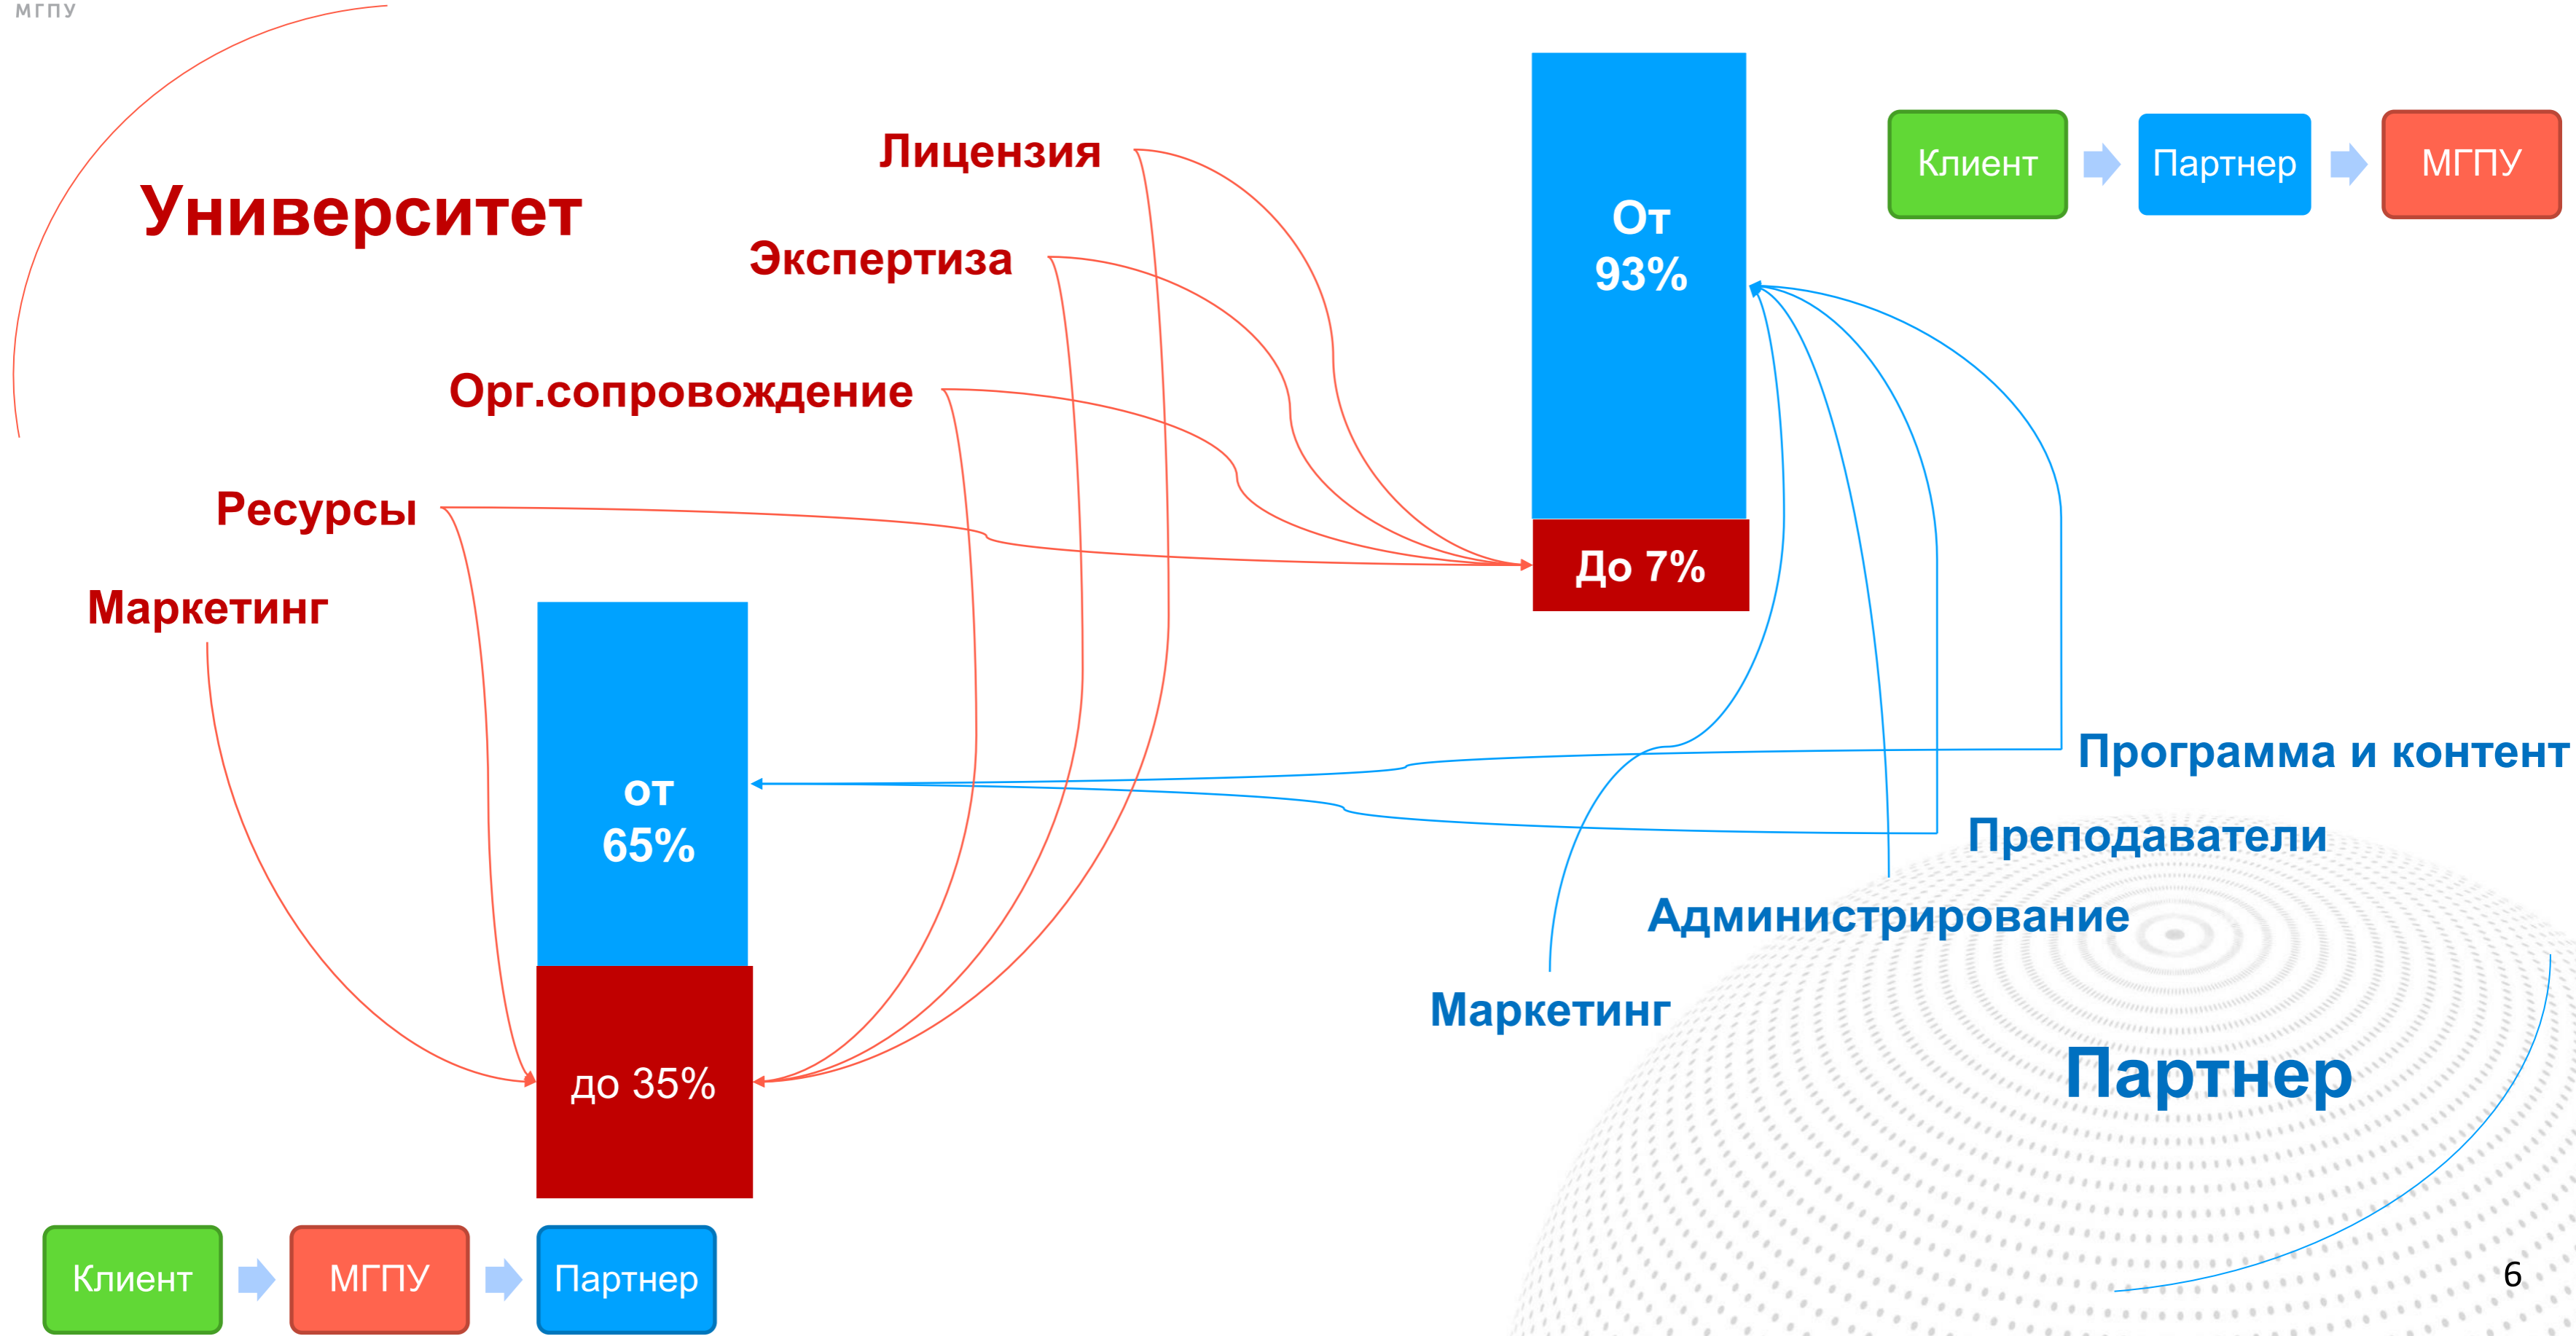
МГПУ

Университет

Лицензия

Экспертиза

Орг.сопровождение

Ресурсы

Маркетинг

От 93%

До 7%

Клиент

Партнер

МГПУ

от 65%

до 35%

Программа и контент

Преподаватели

Администрирование

Маркетинг

Партнер

Клиент

МГПУ

Партнер

6